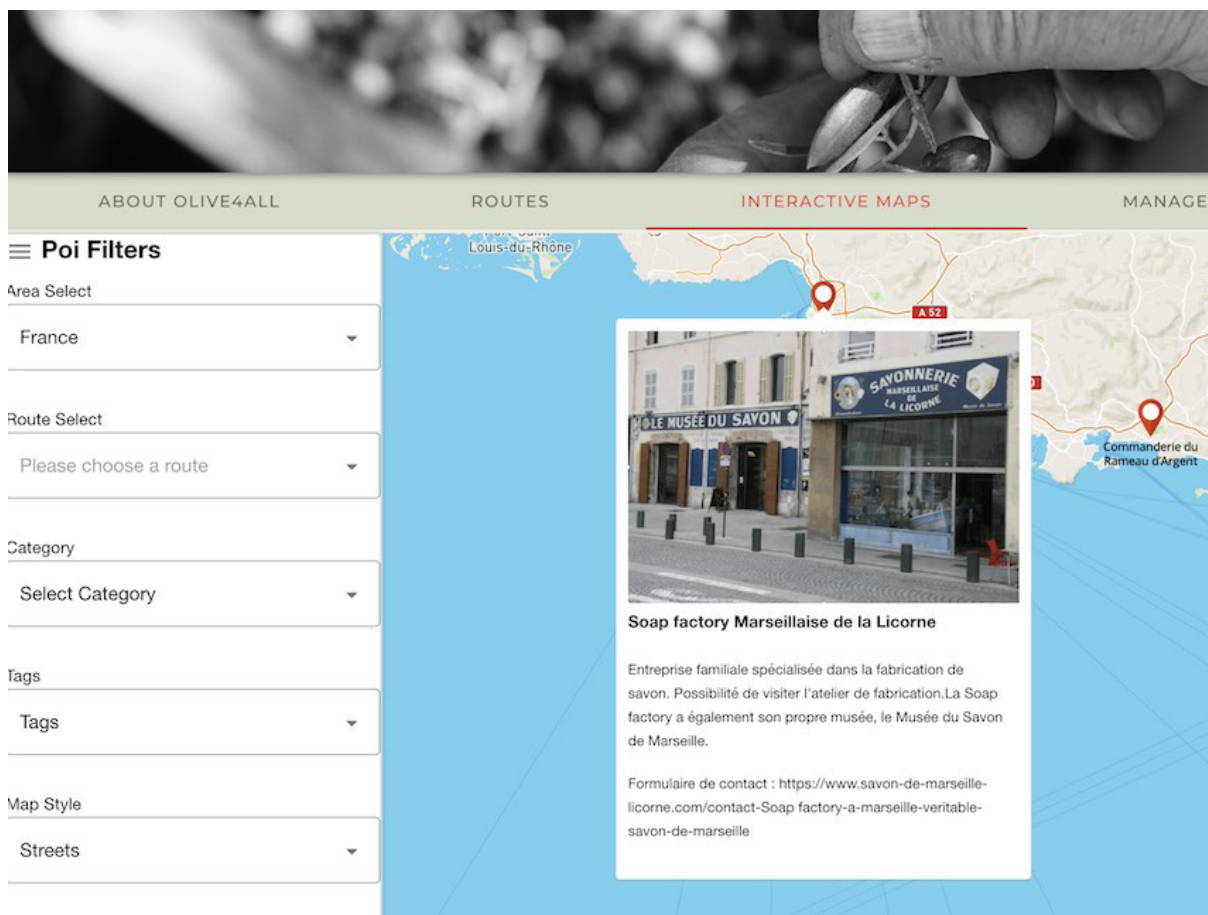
ABOUT OLIVE4ALL ROUTES INTERACTIVE MAPS MANAGE

≡ Poi Filters

Area Select
France

Route Select
Please choose a route

Category
Select Category

Tags
Tags

Map Style
Streets

Louis-du-Rhône

A 52

Commanderie du Rameau d'Argent

SAVONNERIE MARSEILLAISE DE LA LICORNE

LE MUSÉE DU SAVON

Soap factory Marseillaise de la Licorne

Entreprise familiale spécialisée dans la fabrication de savon. Possibilité de visiter l'atelier de fabrication.La Soap factory a également son propre musée, le Musée du Savon de Marseille.

Formulaire de contact : https://www.savon-de-marseille-licorne.com/contact-Soap factory-a-marseille-veritable-savon-de-marseille